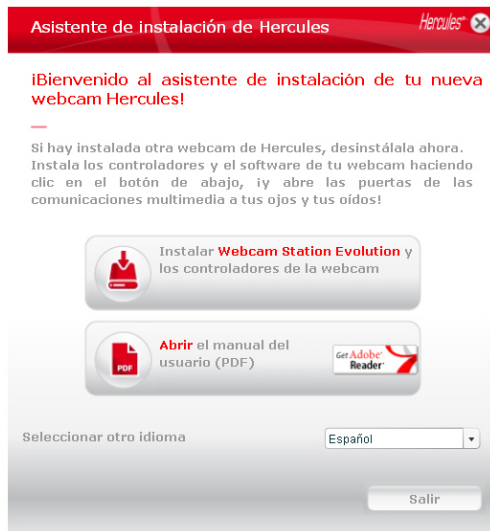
Asistente de instalación de Hercules

Hercules

¡Bienvenido al asistente de instalación de tu nueva webcam Hercules!

Si hay instalada otra webcam de Hercules, desinstálala ahora. Instala los controladores y el software de tu webcam haciendo clic en el botón de abajo, ¡y abre las puertas de las comunicaciones multimedia a tus ojos y tus oídos!

Instalar Webcam Station Evolution y los controladores de la webcam

PDF

Abrir el manual del usuario (PDF)

Get Adobe Reader

Seleccionar otro idioma

Español

Salir